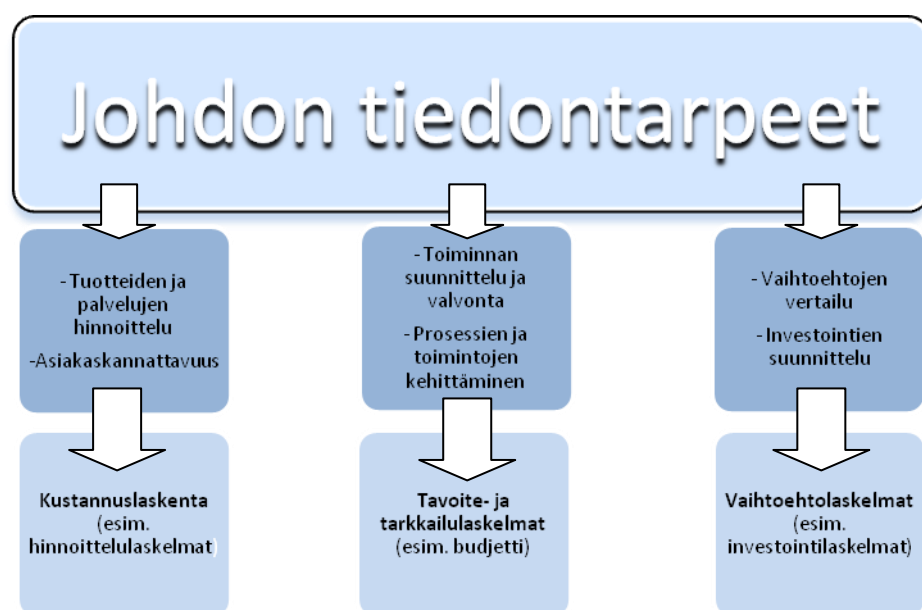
Johdon tiedontarpeet

- Tuotteiden ja palvelujen hinnoittelu

-Asiakaskannattavuus

Kustannuslaskenta (esim. hinnoittelulaskelmat)

- Toiminnan suunnittelu ja valvonta

- Prosessien ja toimintojen kehittäminen

Tavoite- ja tarkkailulaskelmat (esim. budjetti)

- Vaihtoehtojen vertailu

- Investointien suunnittelu

Vaihtoehtolaskelmat (esim. investointilaskelmat)